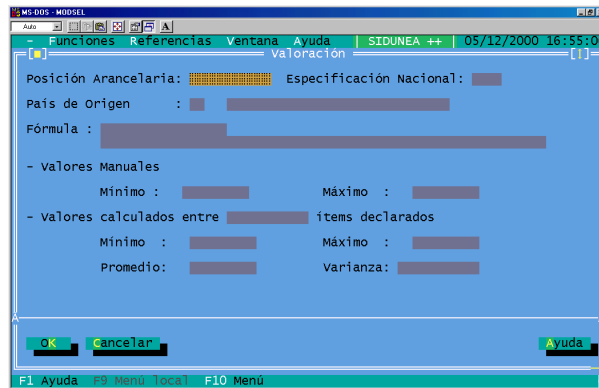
MS-DOS - MODSEL

Auto

- Funciones Referencias Ventana Ayuda | SIDUNEA ++ | 05/12/2000 16:55:0

[■] Valoración [↑]

Posición Arancelaria: Especificación Nacional:

País de Origen :

Fórmula :

- Valores Manuales

Mínimo : Máximo :

- Valores calculados entre ítems declarados

Mínimo : Máximo :

Promedio: Varianza:

OK Cancelar Ayuda

F1 Ayuda F9 Menú local F10 Menú